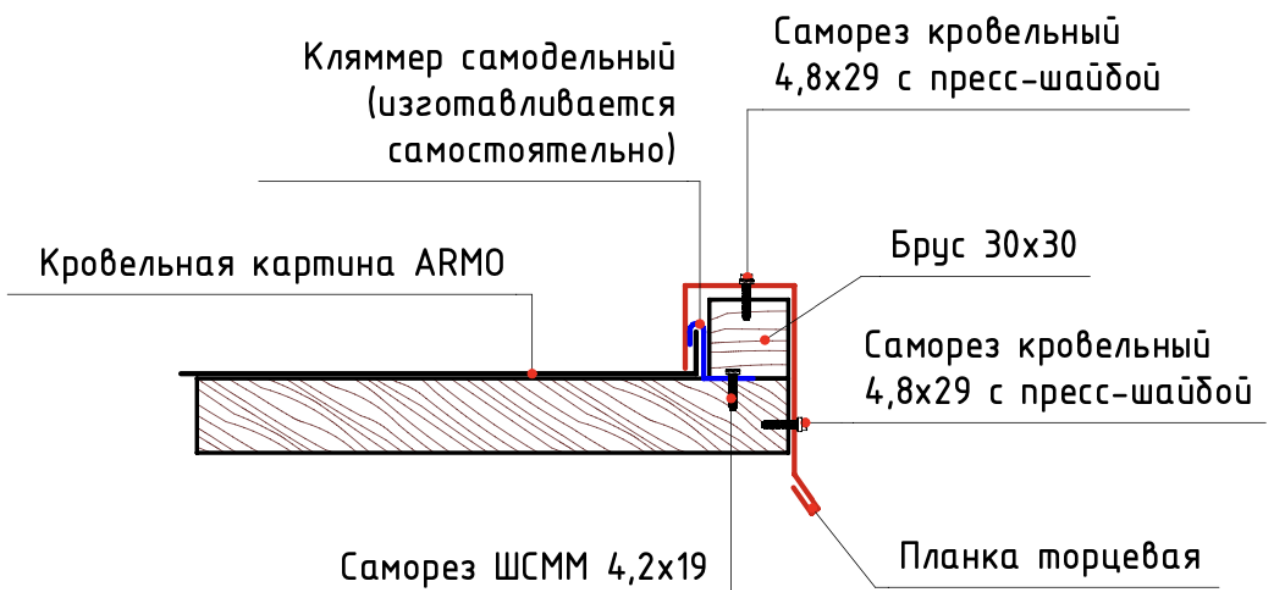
Саморез кровельный 4,8х29 с пресс-шайбой

Кляммер самодельный (изготавливается самостоятельно)

Брус 30х30

Кровельная картина ARMO

Саморез кровельный 4,8х29 с пресс-шайбой

Саморез ШСММ 4,2х19

Планка торцевая